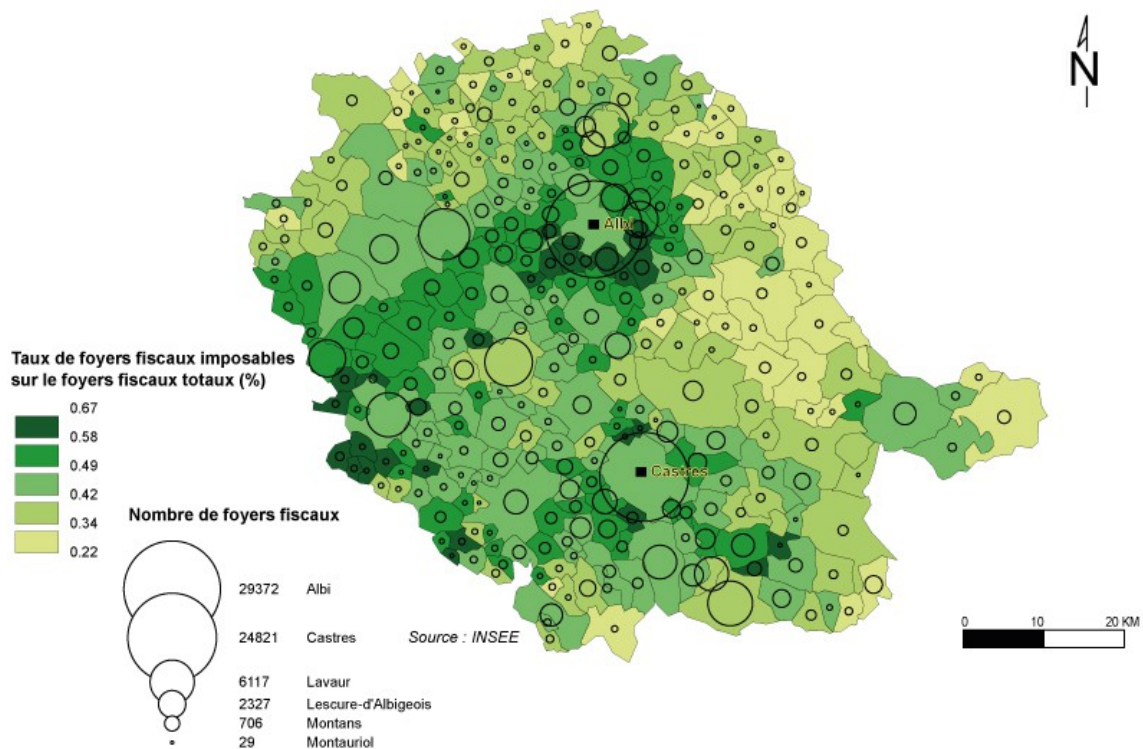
N

Albi

Castres

Taux de foyers fiscaux imposables sur le foyers fiscaux totaux (%)

0.67
0.58
0.49
0.42
0.34
0.22

Nombre de foyers fiscaux

| | |
|---|---|
| 29372 | Albi |
| 24821 | Castres |
| 6117 | Lavaur |
| 2327 | Lescure-d'Albigeois |
| 706 | Montans |
| 29 | Montauriol |

Source : INSEE

0 10 20 KM